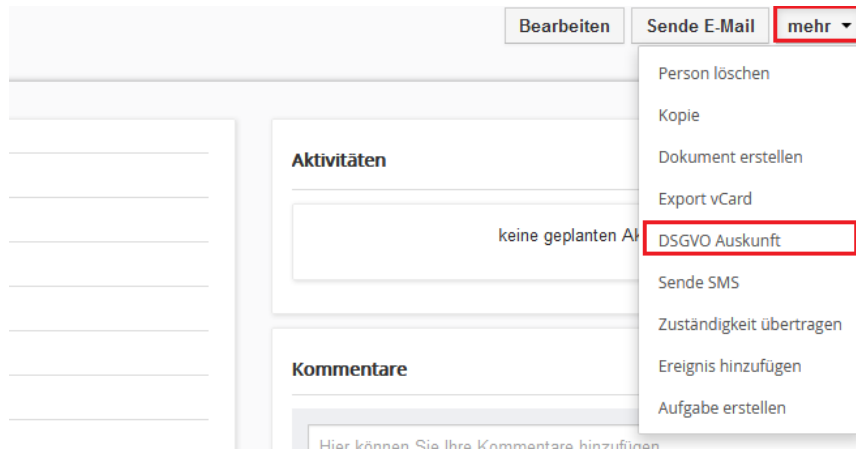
Bearbeiten
Sende E-Mail
mehr

Person löschen
Kopie
Dokument erstellen
Export vCard
DSGVO Auskunft
Sende SMS
Zuständigkeit übertragen
Ereignis hinzufügen
Aufgabe erstellen

Aktivitäten

keine geplanten Ak

Kommentare

Hier können Sie Ihre Kommentare hinzufügen